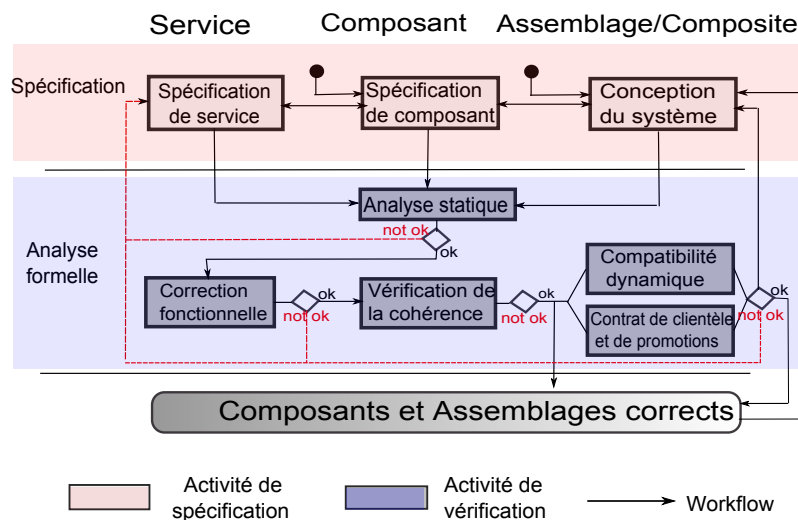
Service Composant Assemblage/Composite

Spécification

Spécification de service

Spécification de composant

Conception du système

Analyse formelle

Analyse statique

not ok

ok

Correction fonctionnelle

ok

not ok

Vérification de la cohérence

ok

not ok

Compatibilité dynamique

Contrat de clientèle et de promotions

ok

not ok

Composants et Assemblages corrects

Activité de spécification

Activité de vérification

Workflow